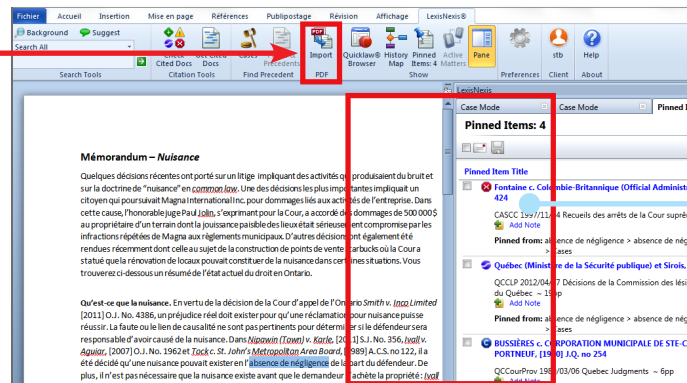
Fichier Accueil Insertion Mise en page Références Publipostage Révision Affichage LexisNexis®

Background Suggest
Search All
Search Tools

Cited Docs Docs
Citation Tools

Find Precedent

Import
PDF

Quicklaw® Browser History Map Pinned Items: 4 Active Matters Pane
Show

Preferences

stb
Client

Help
About

LexisNexis
Case Mode Case Mode Pinned

Pinned Items: 4

Pinned Item Title

Fontaine c. Colombie-Britannique (Official Administ 424
CASCC 1997/11/24 Recueils des arrêts de la Cour suprê
Add Note
Pinned from: absence de négligence > absence de nég > ases

Québec (Ministre de la Sécurité publique) et Sirois,
QCCLP 2012/04/27 Décisions de la Commission des lési du Québec ~ 19pp
Add Note
Pinned from: absence de négligence > absence de nég > ases

BUSSIÈRES c. CORPORATION MUNICIPALE DE STE-C PORTNEUF, [1980] J.Q. no 254
QCCourProv 1980/03/06 Quebec Judgments ~ 6pp
Add Note

Mémorandum – Nuisance

Quelques décisions récentes ont porté sur un litige impliquant des activités qui produisaient du bruit et sur la doctrine de "nuisance" en common law. Une des décisions les plus importantes impliquait un citoyen qui poursuivait Magna International Inc. pour dommages liés aux activités de l'entreprise. Dans cette cause, l'honorable juge Paul Jolin, s'exprimant pour la Cour, a accordé des dommages de 500 000$ au propriétaire d'un terrain dont la jouissance paisible des lieux était sérieusement compromise par les infractions répétées de Magna aux règlements municipaux. D'autres décisions ont également été rendues récemment dont celle au sujet de la construction de points de vente Starbucks où la Cour a statué que la rénovation de locaux pouvait constituer de la nuisance dans certaines situations. Vous trouverez ci-dessous un résumé de l'état actuel du droit en Ontario.

Qu'est-ce que la nuisance. En vertu de la décision de la Cour d'appel de l'Ontario Smith v. Inco Limited [2011] O.J. No. 4386, un préjudice réel doit exister pour qu'une réclamation pour nuisance puisse réussir. La faute ou le lien de causalité ne sont pas pertinents pour déterminer si le défendeur sera responsable d'avoir causé de la nuisance. Dans Nipawin (Town) v. Karle, [2011] S.J. No. 356, Ivall v. Aguiar, [2007] O.J. No. 1962 et Tock c. St. John's Metropolitan Area Board, [1989] A.C.S. no 122, il a été décidé qu'une nuisance pouvait exister en l'absence de négligence de la part du défendeur. De plus, il n'est pas nécessaire que la nuisance existe avant que le demandeur achète la propriété : Ivall